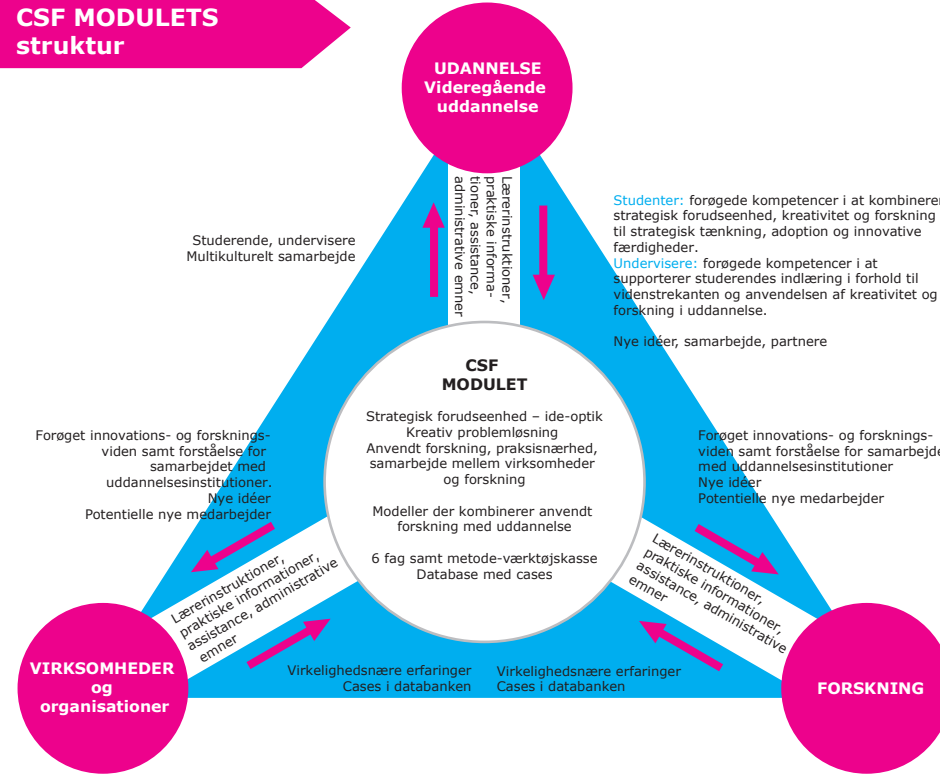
CSF MODULETS struktur

UDANNELSE
Videregående uddannelse

Lærerinstruktioner, praktiske informationer, assistance, administrative emner

Studerende, undervisere
Multikulturelt samarbejde

Studenter: forøgede kompetencer i at kombinere strategisk forudseenhed, kreativitet og forskning til strategisk tænkning, adoption og innovative færdigheder.
Undervisere: forøgede kompetencer i at supporterer studerendes indlæring i forhold til videnstrekanten og anvendelsen af kreativitet og forskning i uddannelse.

Nye idéer, samarbejde, partnere

CSF MODULET

Strategisk forudseenhed – ide-optik
Kreativ problemløsning
Anvendt forskning, praksisnærhed, samarbejde mellem virksomheder og forskning

Modeller der kombinerer anvendt forskning med uddannelse

6 fag samt metode-værktøjskasse
Database med cases

Forøget innovations- og forskningsviden samt forståelse for samarbejdet med uddannelsesinstitutioner.
Nye idéer
Potentielle nye medarbejder

Forøget innovations- og forskningsviden samt forståelse for samarbejdet med uddannelsesinstitutioner
Nye idéer
Potentielle nye medarbejder

Lærerinstruktioner, praktiske informationer, assistance, administrative emner

Lærerinstruktioner, praktiske informationer, assistance, administrative emner

Virkelighedsnære erfaringer
Cases i databanken

Virkelighedsnære erfaringer
Cases i databanken

VIRKSOMHEDER og organisationer

FORSKNING